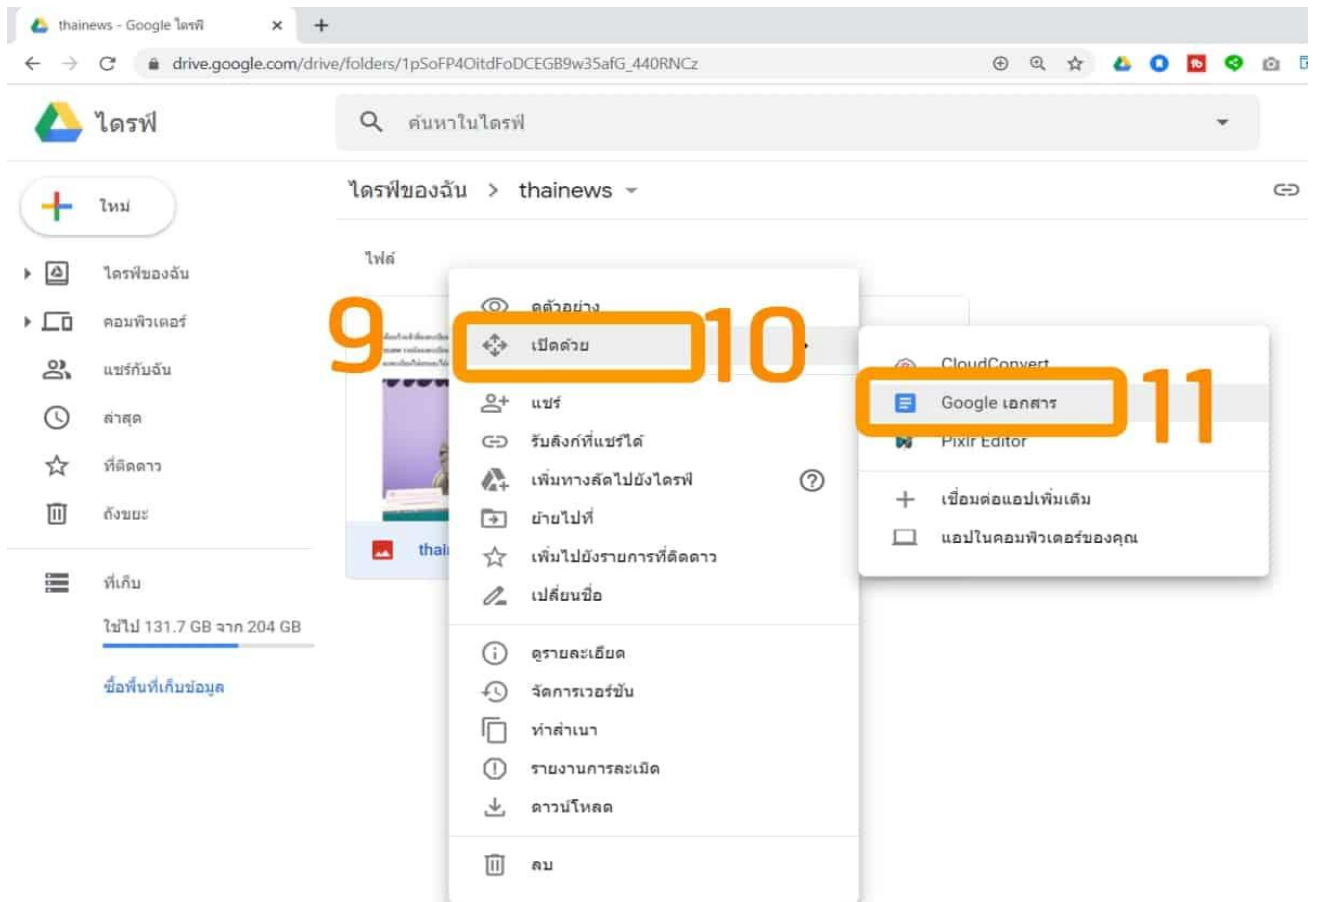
thainews - Google ไดรฟ์

drive.google.com/drive/folders/1pSoFP4OitdFoDCEGB9w35afG_440RNCz

ไดรฟ์

ค้นหาในไดรฟ์

ใหม่

ไดรฟ์ของฉัน

คอมพิวเตอร์

แชร์กับฉัน

ล่าสุด

ที่ติดดาว

ถังขยะ

ที่เก็บ

ใช้ไป 131.7 GB จาก 204 GB

ซื้อพื้นที่เก็บข้อมูล

ไดรฟ์ของฉัน > thainews

ไฟล์

thai

9

10

11

ดูตัวอย่าง

เปิดด้วย

แชร์

รับลิงก์ที่แชร์ได้

เพิ่มทางลัดไปยังไดรฟ์

ย้ายไปที่

เพิ่มไปยังรายการที่ติดดาว

เปลี่ยนชื่อ

ดูรายละเอียด

จัดการเวอร์ชัน

ทำสำเนา

รายงานการละเมิด

ดาวน์โหลด

ลบ

CloudConvert

Google เอกสาร

Pixlr Editor

เชื่อมต่อแอปเพิ่มเติม

แอปในคอมพิวเตอร์ของคุณ